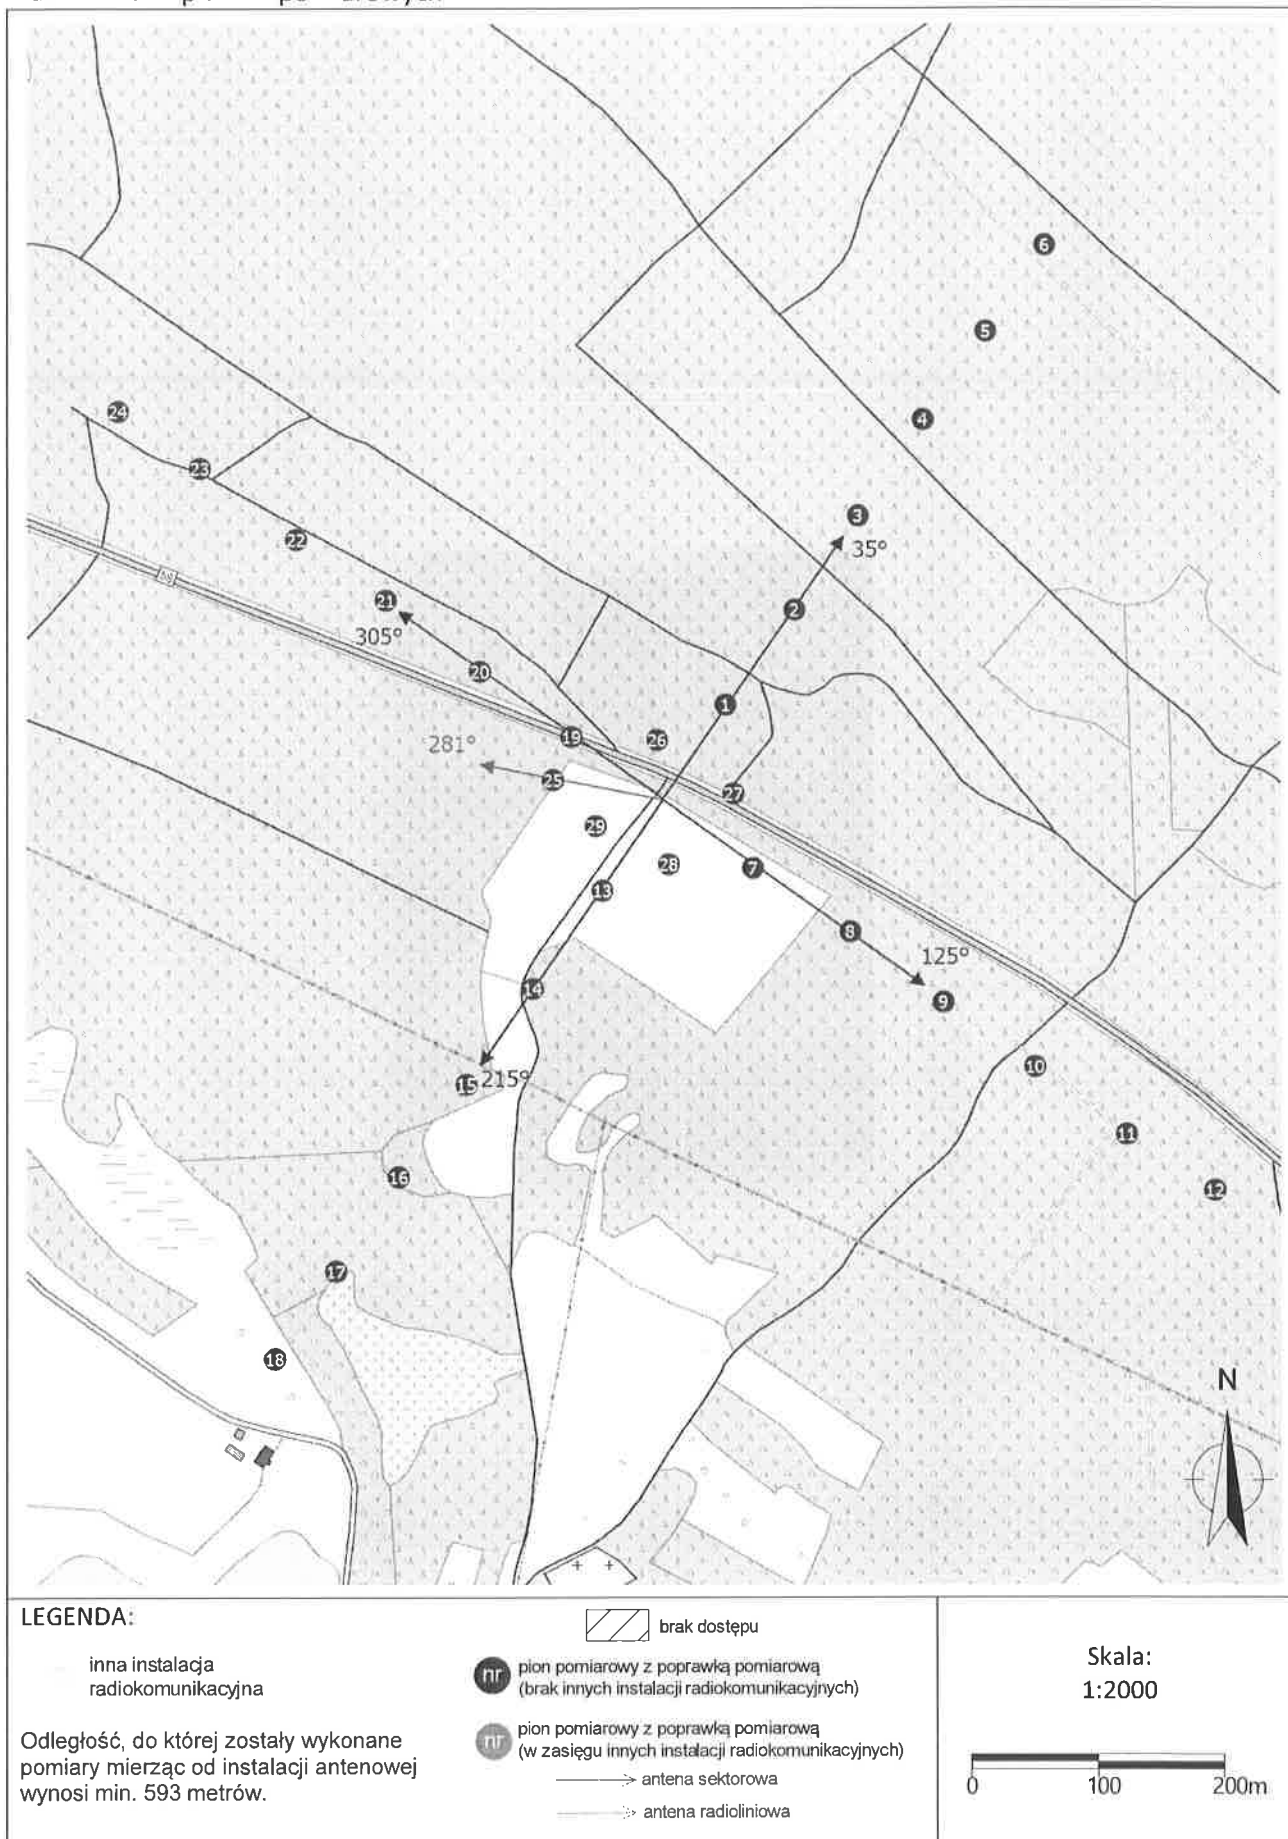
6
5
4
24
23
3
35°
22
2
21
305°
20
1
19
26
281°
25
27
29
28
7
13
8
125°
14
9
15 215°
10
11
16
12
17
18
N

LEGENDA:

inna instalacja radiokomunikacyjna

Odległość, do której zostały wykonane pomiary mierząc od instalacji antenowej wynosi min. 593 metrów.

brak dostępu

nr pion pomiarowy z poprawką pomiarową (brak innych instalacji radiokomunikacyjnych)

nr pion pomiarowy z poprawką pomiarową (w zasięgu innych instalacji radiokomunikacyjnych)

antena sektorowa

antena radioliniowa

Skala:
1:2000

0 100 200m